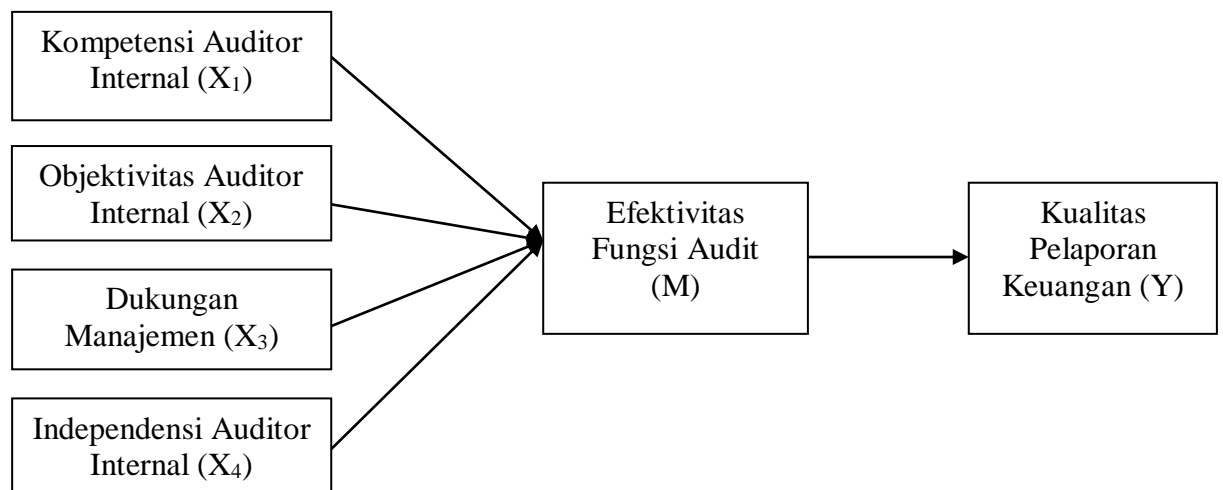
Kompetensi Auditor Internal ($X_1$)

Objektivitas Auditor Internal ($X_2$)

Dukungan Manajemen ($X_3$)

Independensi Auditor Internal ($X_4$)

Efektivitas Fungsi Audit (M)

Kualitas Pelaporan Keuangan (Y)